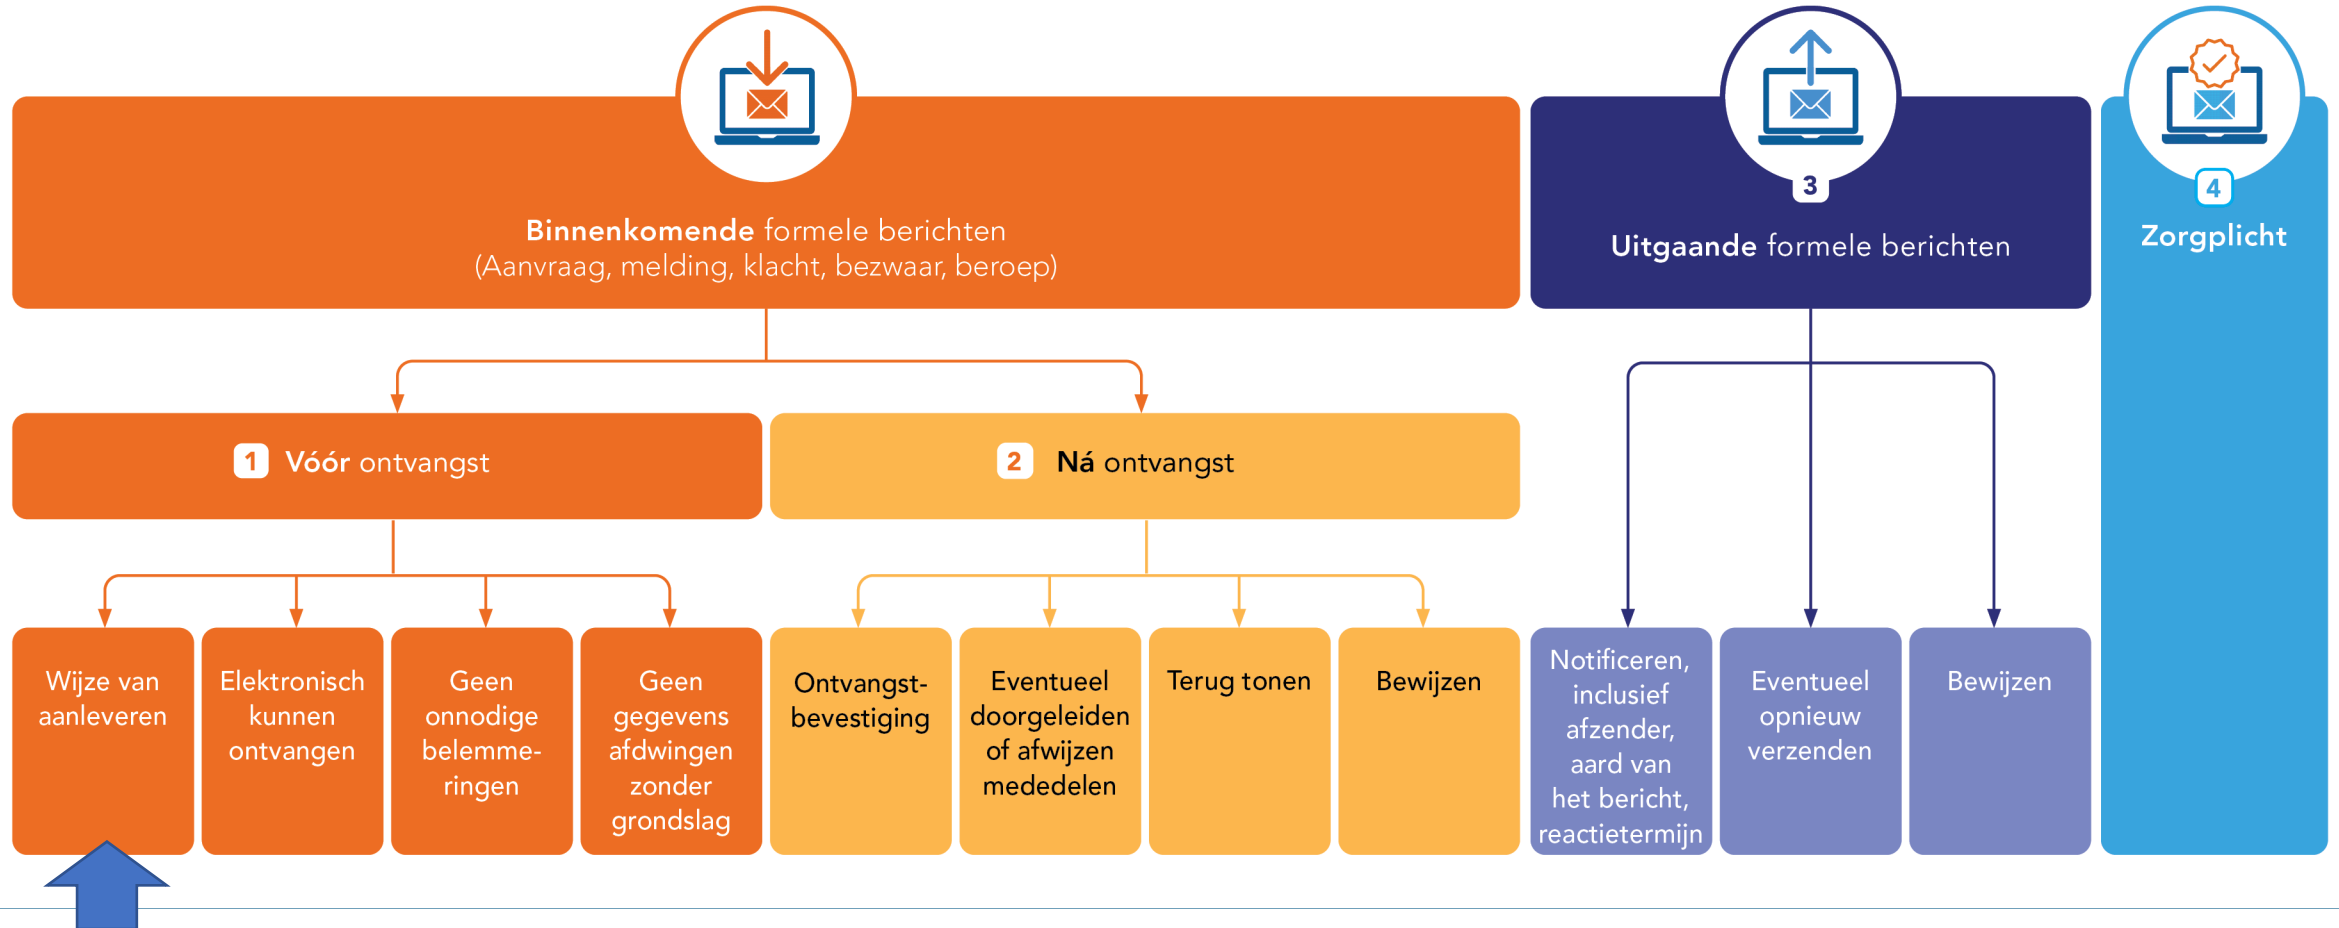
**Binnenkomende** formele berichten
(Aanvraag, melding, klacht, bezwaar, beroep)

3
**Uitgaande** formele berichten

4
**Zorgplicht**

1 **Vóór** ontvangst

2 **Ná** ontvangst

Wijze van aanleveren

Elektronisch kunnen ontvangen

Geen onnodige belemmeringen

Geen gegevens afdwingen zonder grondslag

Ontvangstbevestiging

Eventueel doorgeleiden of afwijzen mededelen

Terug tonen

Bewijzen

Notificeren, inclusief afzender, aard van het bericht, reactietermijn

Eventueel opnieuw verzenden

Bewijzen